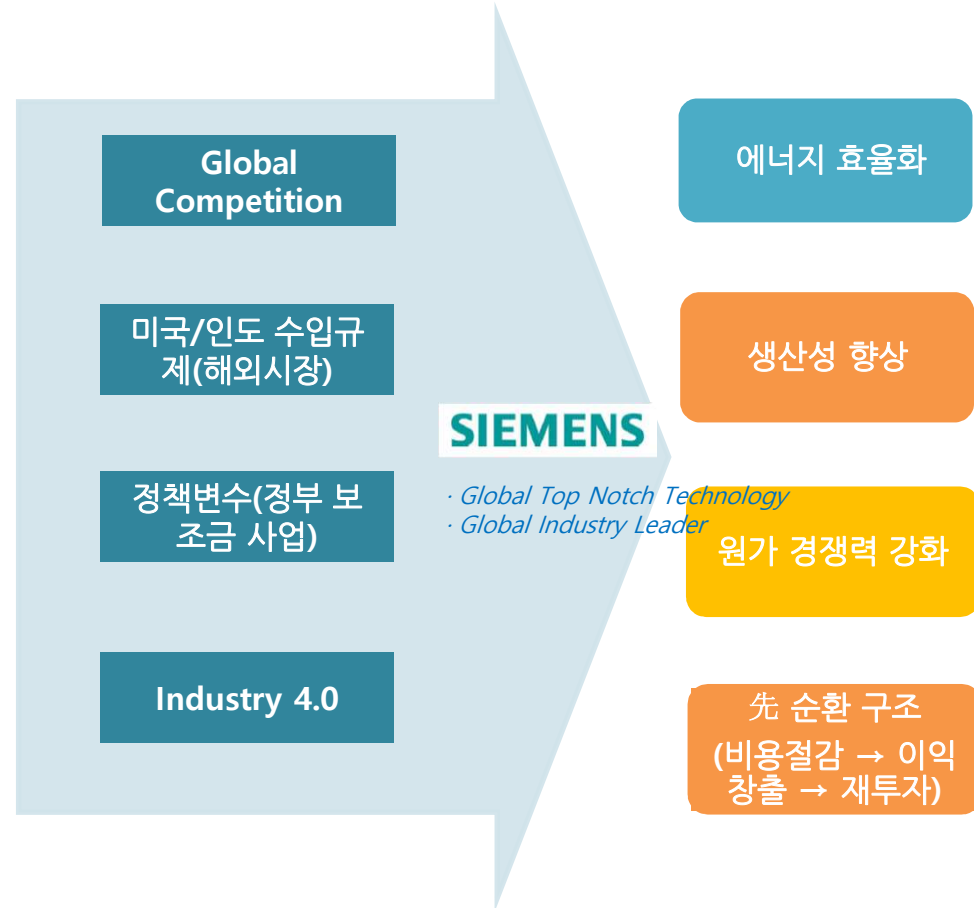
Global Competition

미국/인도 수입규제(해외시장)

정책변수(정부 보조금 사업)

Industry 4.0

SIEMENS

· Global Top Notch Technology
· Global Industry Leader

에너지 효율화

생산성 향상

원가 경쟁력 강화

先 순환 구조 (비용절감 → 이익 창출 → 재투자)